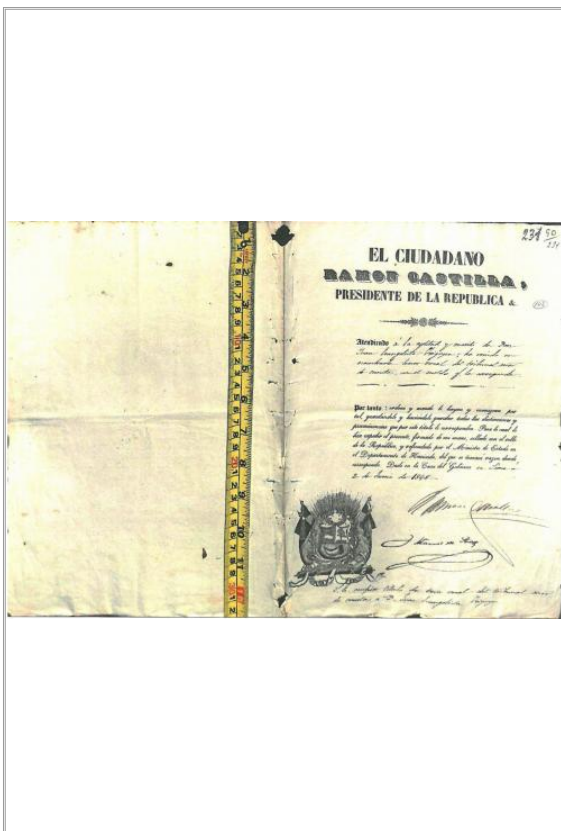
231 $\frac{90}{231}$

EL CIUDADANO
RAMON CASTILLA,
PRESIDENTE DE LA REPUBLICA &.

Atendiendo á la aptitud y mérito de Don Juan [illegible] he venido en nombrarle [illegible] del tribunal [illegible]

Por tanto: ordeno y mando le hayan y reconozcan por tal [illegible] y hacienda guardar todas las distinciones y preeminencias que por este título le corresponden. Para lo cual le hice expedir el presente firmado de mi mano, sellado con el sello de la República, y refrendado por el Ministro de Estado en el Departamento de Hacienda, del que se tomará razon donde corresponde. Dado en la Casa del Gobierno en Lima á 2 de Junio de 1848.

Ramon Castilla

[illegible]

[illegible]

1 2 3 4 5 6 7 8 9 10 11 12